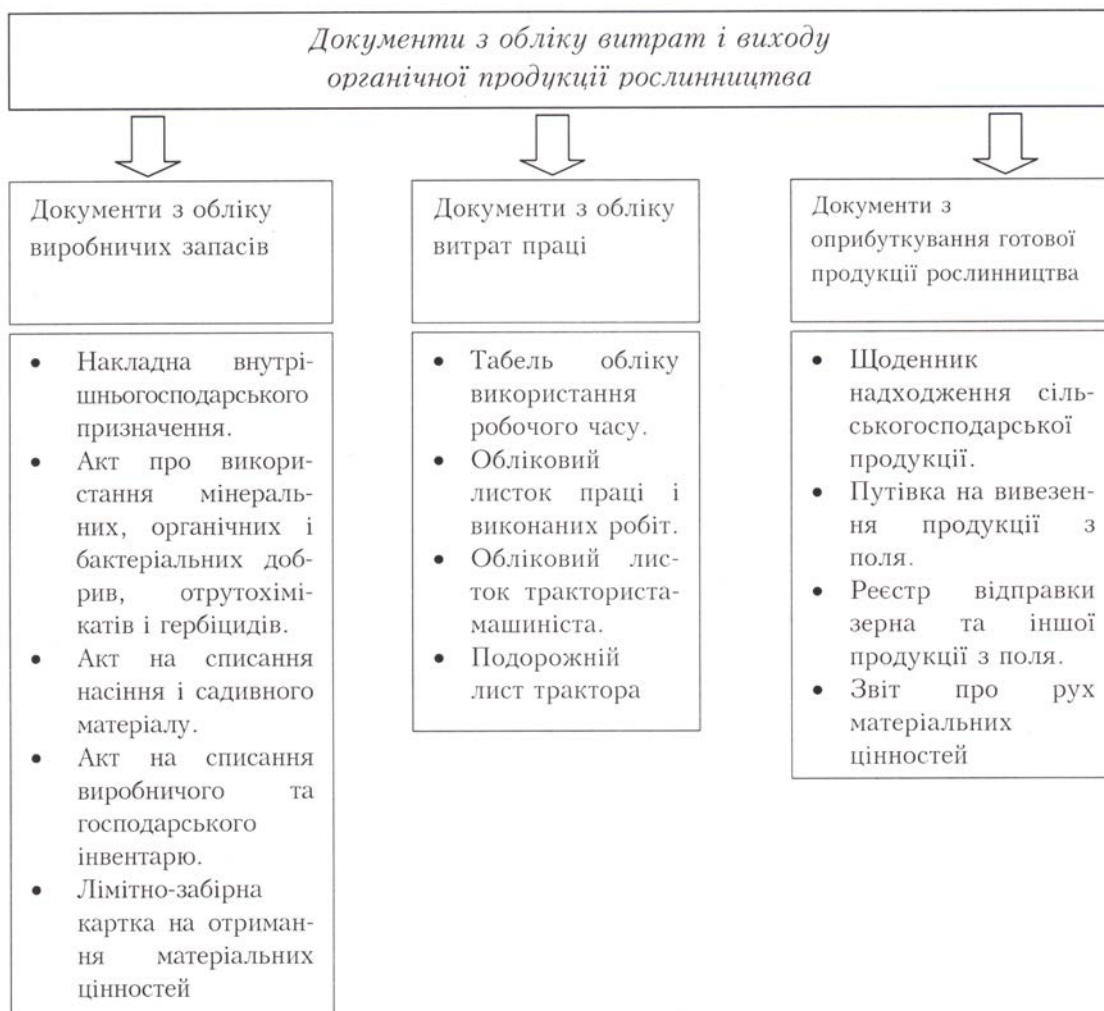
Документи з обліку витрат і виходу органічної продукції рослинництва

Документи з обліку виробничих запасів

- Накладна внутрішньогосподарського призначення.
- Акт про використання мінеральних, органічних і бактеріальних добрив, отрутохімікатів і гербіцидів.
- Акт на списання насіння і садивного матеріалу.
- Акт на списання виробничого та господарського інвентарю.
- Лімітно-забірна картка на отримання матеріальних цінностей

Документи з обліку витрат праці

- Табель обліку використання робочого часу.
- Обліковий листок праці і виконаних робіт.
- Обліковий листок тракториста-машиніста.
- Подорожній лист трактора

Документи з оприбуткування готової продукції рослинництва

- Щоденник надходження сільськогосподарської продукції.
- Путівка на вивезення продукції з поля.
- Реєстр відправки зерна та іншої продукції з поля.
- Звіт про рух матеріальних цінностей